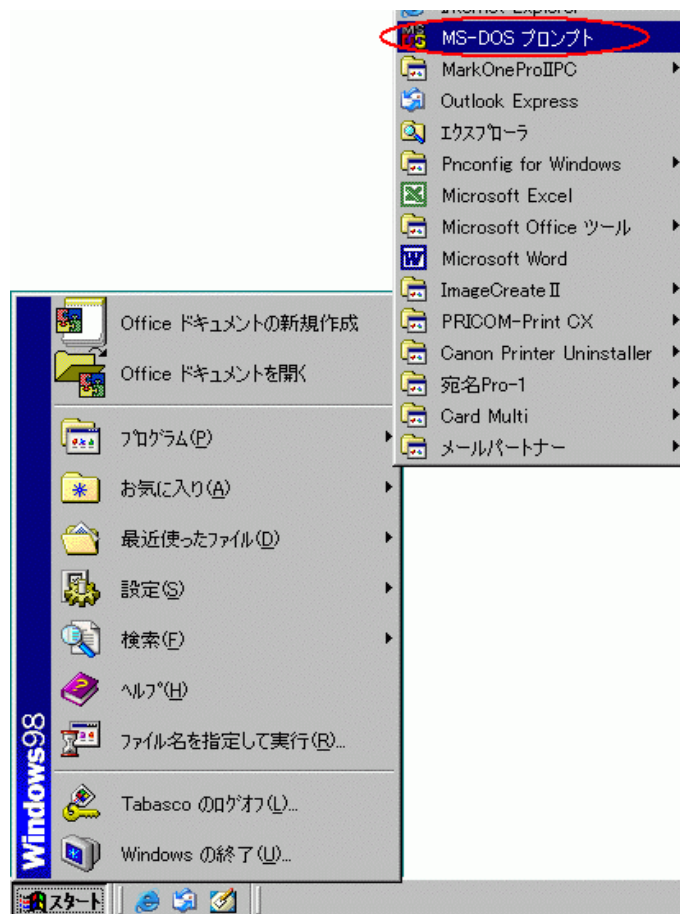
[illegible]
MS-DOS プロンプト
MarkOneProIIPC
Outlook Express
エクスプローラ
Pnconfig for Windows
Microsoft Excel
Microsoft Office ツール
Microsoft Word
ImageCreate II
PRICOM-Print CX
Canon Printer Uninstaller
宛名Pro-1
Card Multi
メールパートナー

Office ドキュメントの新規作成
Office ドキュメントを開く
プログラム(P)
お気に入り(A)
最近使ったファイル(D)
設定(S)
検索(F)
ヘルプ(H)
ファイル名を指定して実行(R)...
Tabasco のログオフ(L)...
Windows の終了(U)...

Windows98

スタート